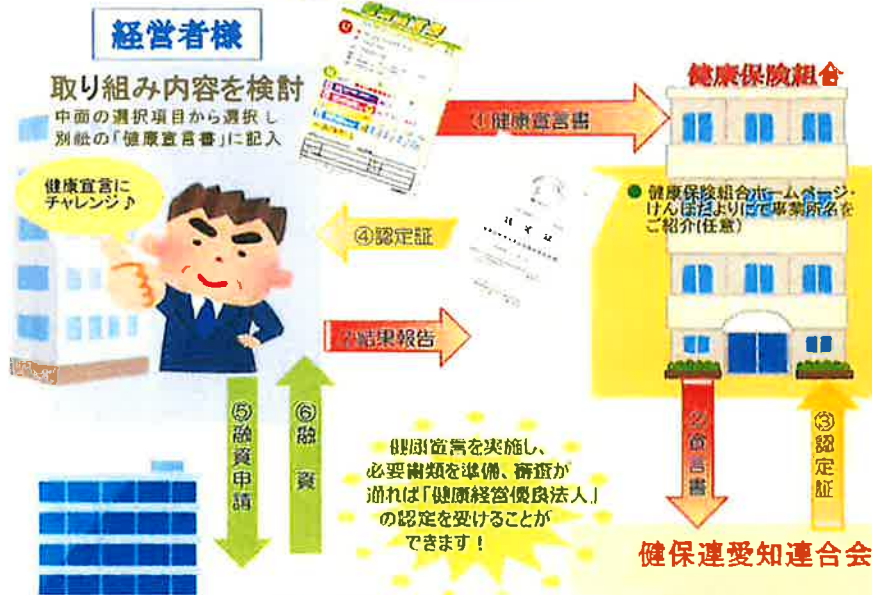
経営者様

取り組み内容を検討

中面の選択項目から選択し別紙の「健康宣言書」に記入

健康宣言にチャレンジ♪

①健康宣言書

④認定証

⑦結果報告

健康保険組合

健康保険組合ホームページ・けんぽだよりにて事業所名をご紹介(任意)

②宣言書

③認定証

⑤融資申請

⑥融資

健康宣言を実施し、必要書類を準備、審査が通れば「健康経営優良法人」の認定を受けることができます！

健保連愛知連合会